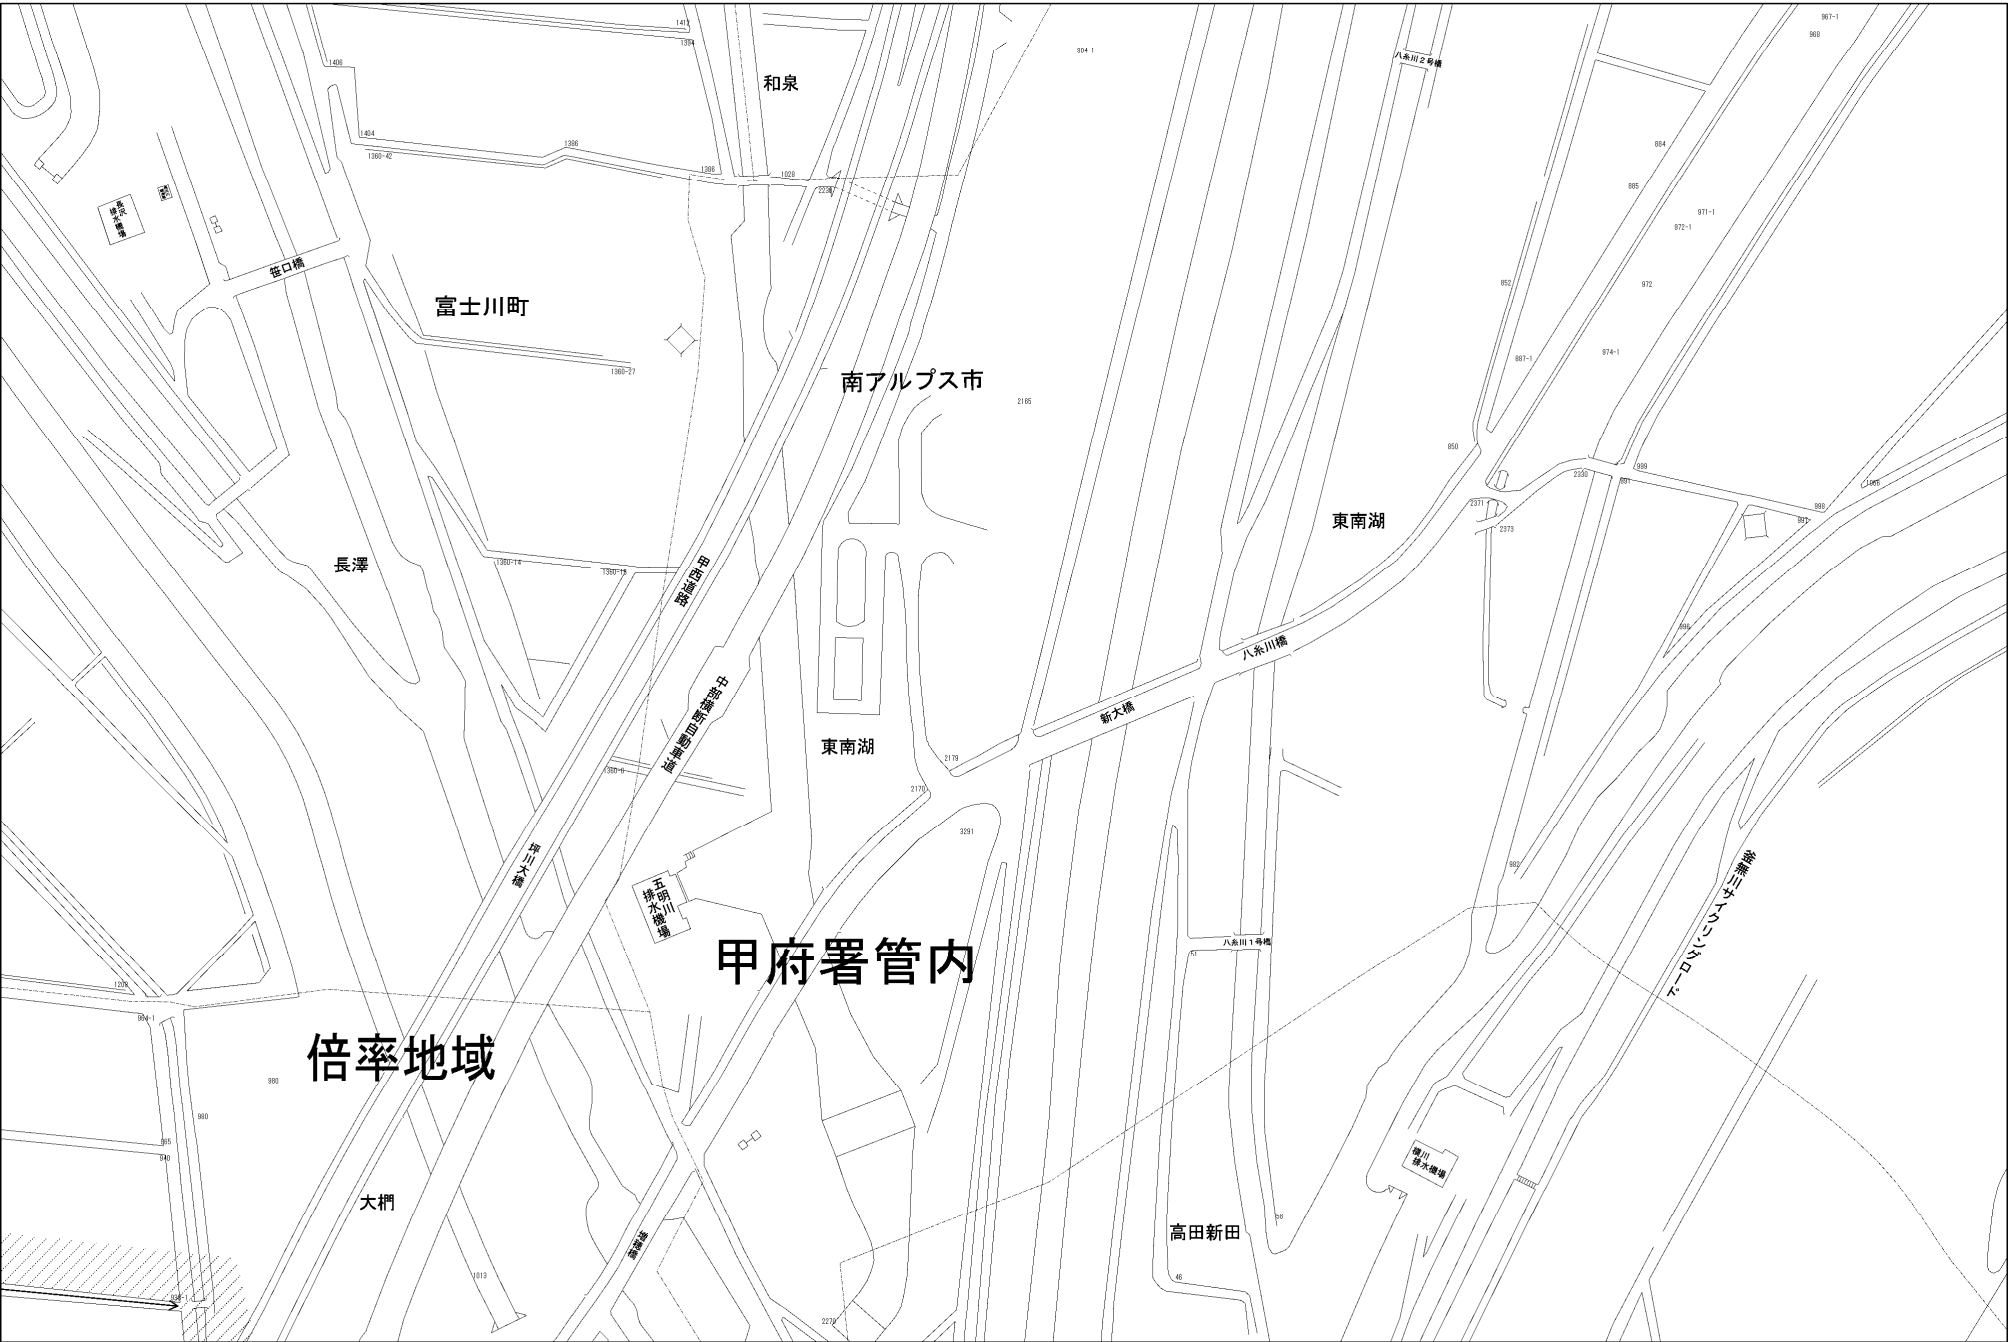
和泉

八糸川2号橋

長沢排水機場

笹口橋

富士川町

南アルプス市

東南湖

長澤

甲西道路

中部横断自動車道

八糸川橋

新大橋

東南湖

坪川大橋

五明川排水機場

甲府署管内

八糸川1号橋

釜無川サイクリングロード

倍率地域

大椚

高田新田

横川排水機場

1411
1394
1406
1404
1386
1360-42
1386
1028
2236
904-1
967-1
968
864
885
971-1
972-1
852
972
1360-27
887-1
974-1
2185
850
2330
999
891
1066
2371-1
2373
998
997
1360-14
1360-13
996
2179
1360-8
2170
3291
982
51
1209
904-1
980
980
965
940
1013
46
2270
936-1